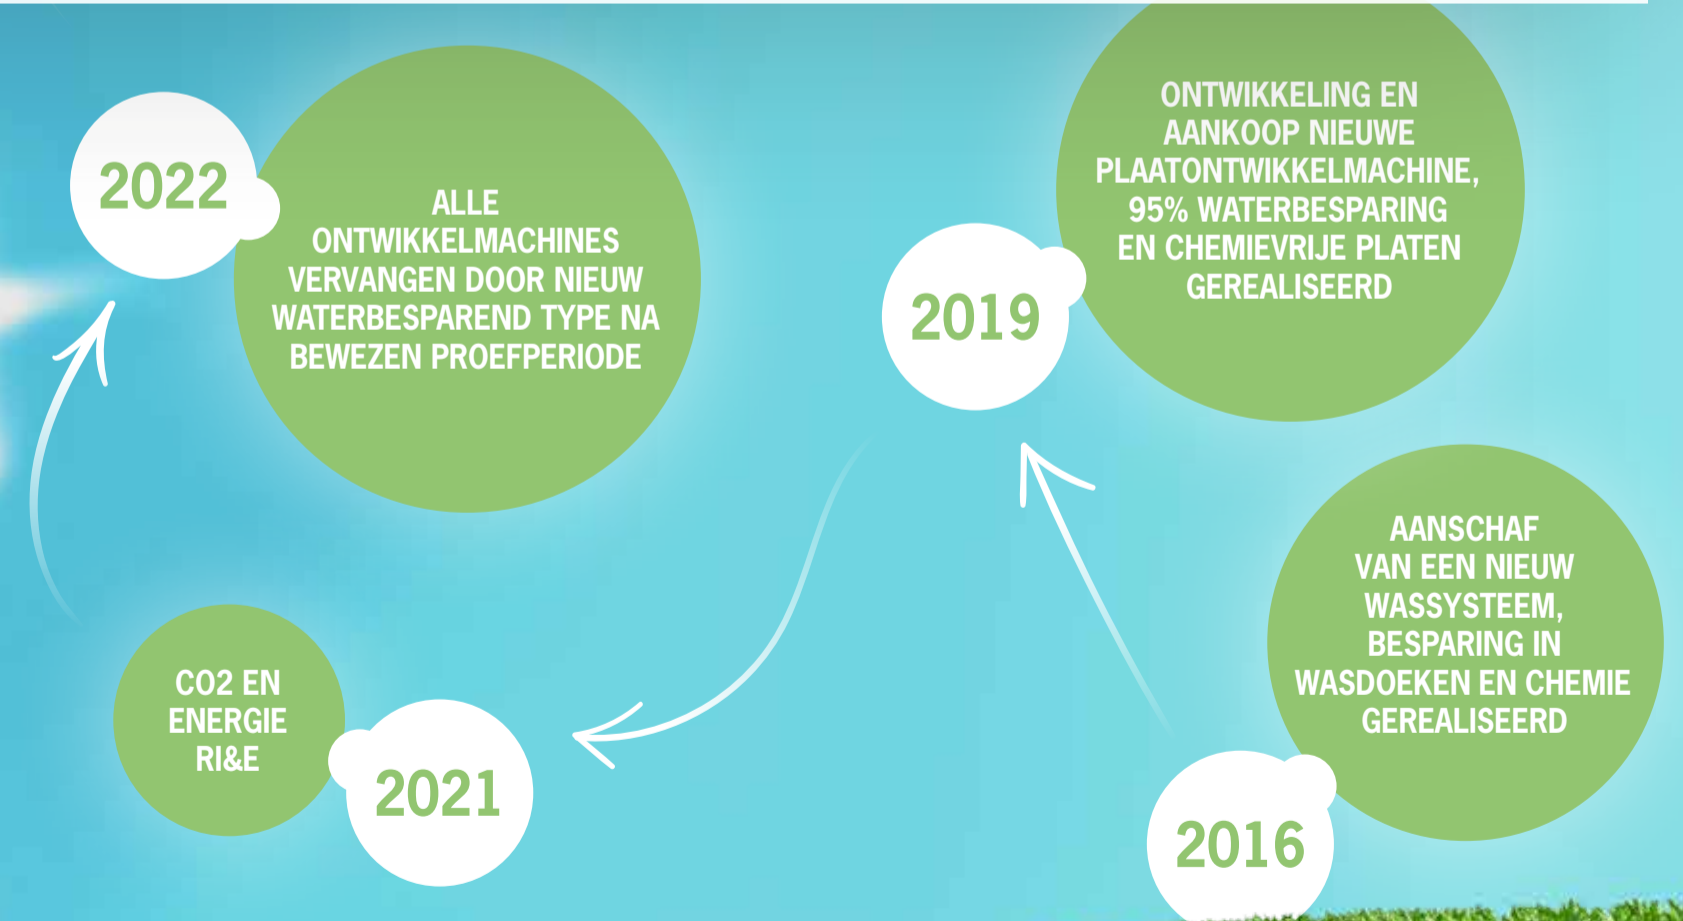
2022

ALLE ONTWIKKELMACHINES VERVANGEN DOOR NIEUW WATERBESPAREND TYPE NA BEWEZEN PROEFPERIODE

2019

ONTWIKKELING EN AANKOOP NIEUWE PLAATONTWIKKELMACHINE, 95% WATERBESPARING EN CHEMIEVRIJE PLATEN GEREALISEERD

CO2 EN ENERGIE RI&E

2021

AANSCHAF VAN EEN NIEUW WASSYSTEEM, BESPARING IN WASDOEKEN EN CHEMIE GEREALISEERD

2016